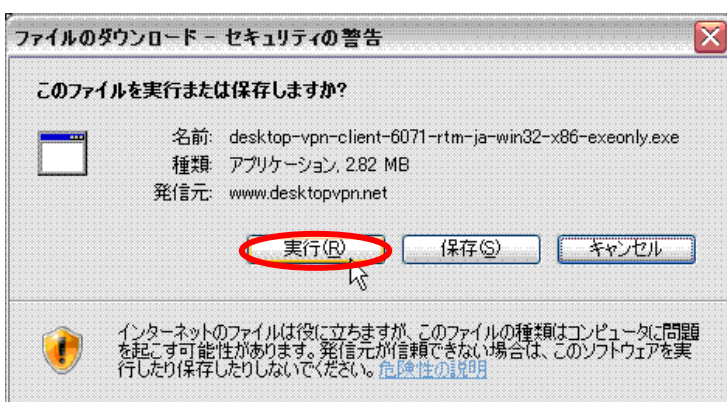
ファイルのダウンロード - セキュリティの警告

このファイルを実行または保存しますか?

名前: desktop-vpn-client-6071-rtm-ja-win32-x86-exeonly.exe
種類: アプリケーション, 2.82 MB
発信元: www.desktopvpn.net

実行(R) 保存(S) キャンセル

インターネットのファイルは役に立ちますが、このファイルの種類はコンピュータに問題を起こす可能性があります。発信元が信頼できない場合は、このソフトウェアを実行したり保存したりしないでください。危険性の説明